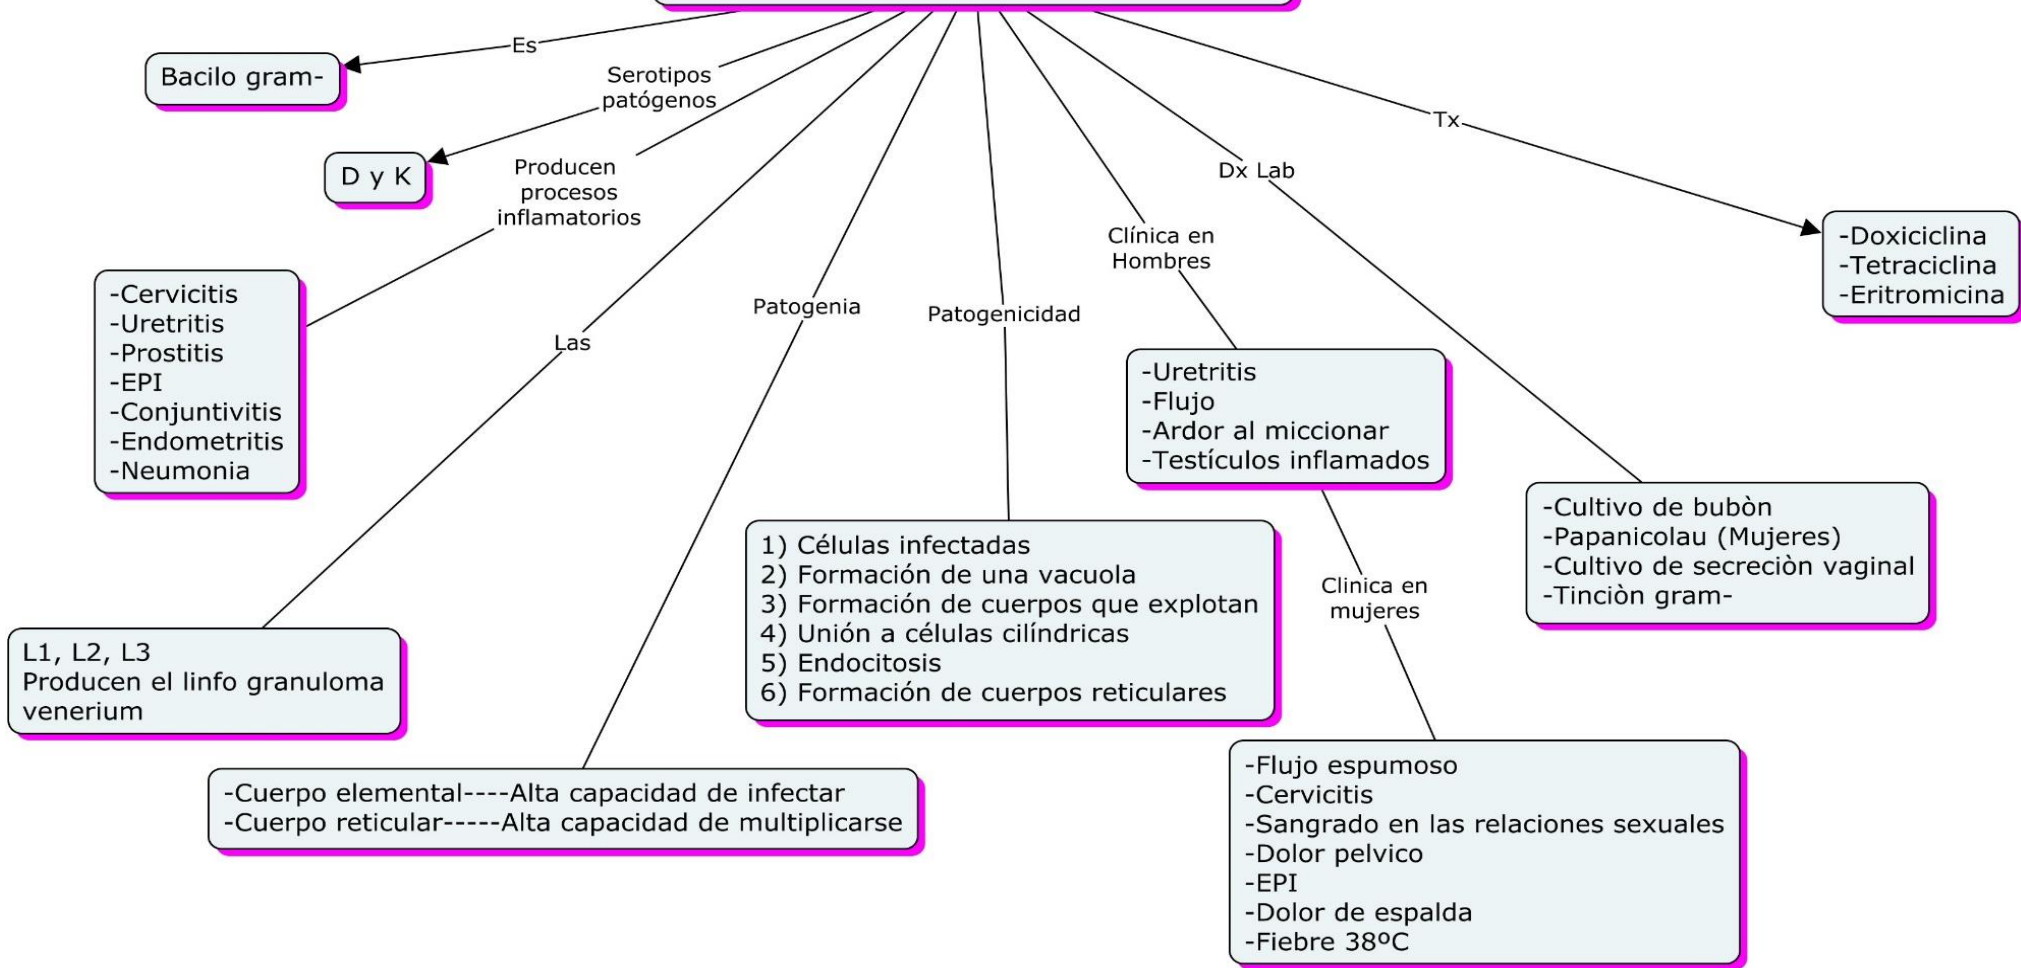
Es

Bacilo gram-

Serotipos patógenos

D y K

Producen procesos inflamatorios

-Cervicitis
-Uretritis
-Prostitis
-EPI
-Conjuntivitis
-Endometritis
-Neumonia

Las

L1, L2, L3
Producen el linfo granuloma venerium

Patogenia

-Cuerpo elemental----Alta capacidad de infectar
-Cuerpo reticular-----Alta capacidad de multiplicarse

Patogenicidad

1) Células infectadas
2) Formación de una vacuola
3) Formación de cuerpos que explotan
4) Unión a células cilíndricas
5) Endocitosis
6) Formación de cuerpos reticulares

Clínica en Hombres

-Uretritis
-Flujo
-Ardor al miccionar
-Testículos inflamados

Clinica en mujeres

-Flujo espumoso
-Cervicitis
-Sangrado en las relaciones sexuales
-Dolor pelvico
-EPI
-Dolor de espalda
-Fiebre 38ºC

Dx Lab

-Cultivo de bubòn
-Papanicolau (Mujeres)
-Cultivo de secreciòn vaginal
-Tinciòn gram-

Tx

-Doxiciclina
-Tetraciclina
-Eritromicina